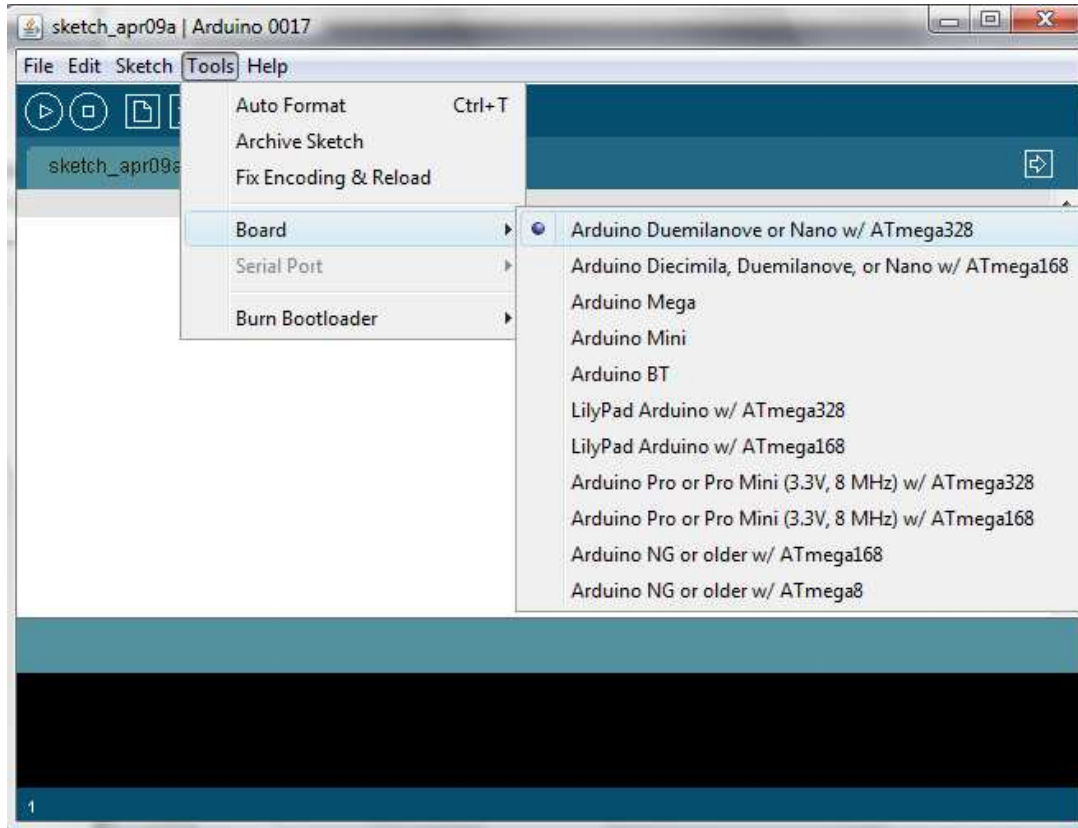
sketch_apr09a | Arduino 0017

File Edit Sketch Tools Help

sketch_apr09a

Auto Format Ctrl+T
Archive Sketch
Fix Encoding & Reload
Board
Serial Port
Burn Bootloader

Arduino Duemilanove or Nano w/ ATmega328
Arduino Diecimila, Duemilanove, or Nano w/ ATmega168
Arduino Mega
Arduino Mini
Arduino BT
LilyPad Arduino w/ ATmega328
LilyPad Arduino w/ ATmega168
Arduino Pro or Pro Mini (3.3V, 8 MHz) w/ ATmega328
Arduino Pro or Pro Mini (3.3V, 8 MHz) w/ ATmega168
Arduino NG or older w/ ATmega168
Arduino NG or older w/ ATmega8

1